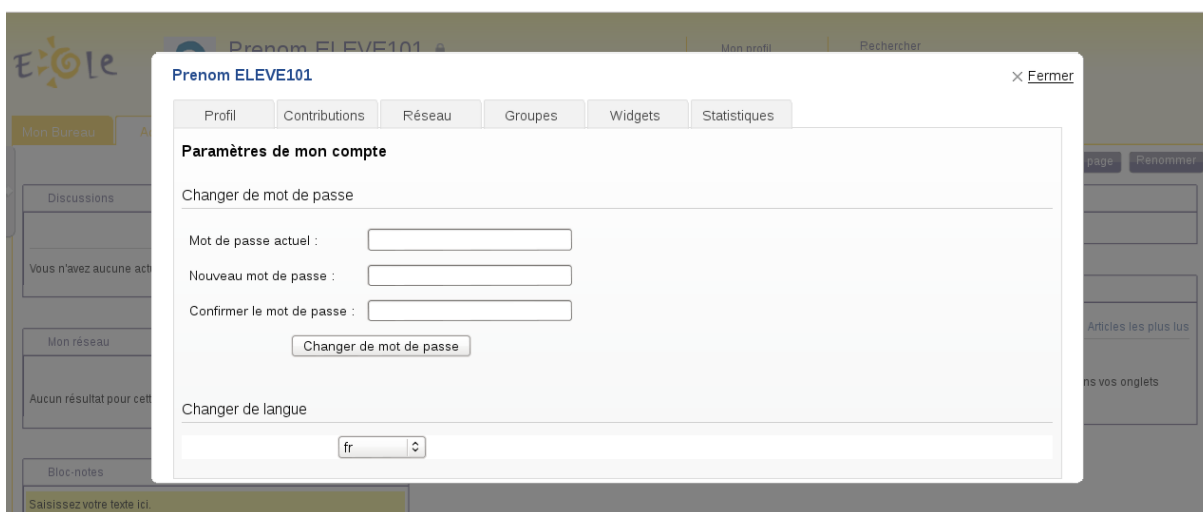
Prenom ELEVE101

Mon profil

Rechercher

Mon Bureau

page

Renommer

Discussions

Vous n'avez aucune act

Mon réseau

Aucun résultat pour cet

Bloc-notes

Saisissez votre texte ici.

Articles les plus lus

ns vos onglets

Prenom ELEVE101

× Fermer

Profil | Contributions | Réseau | Groupes | Widgets | Statistiques

Paramètres de mon compte

Changer de mot de passe

Mot de passe actuel :

Nouveau mot de passe :

Confirmer le mot de passe :

Changer de mot de passe

Changer de langue

fr